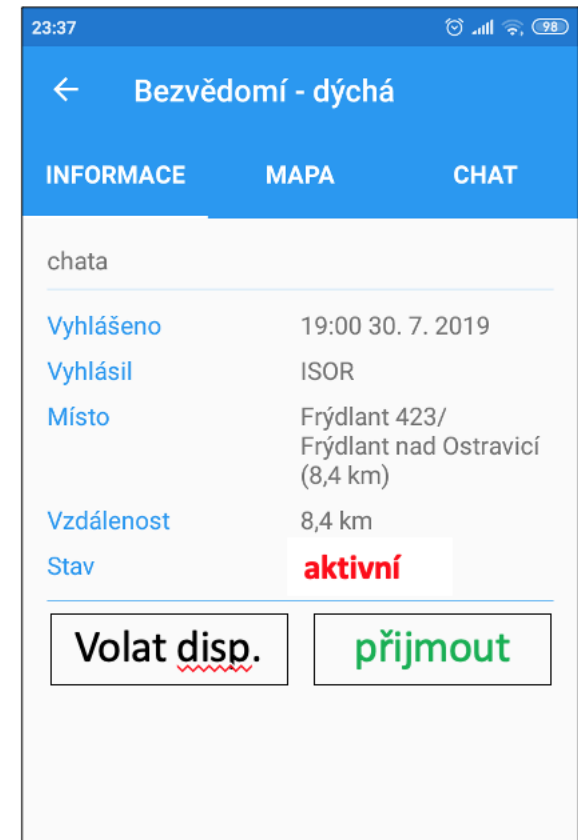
23:37

98

←

Bezvědomí - dýchá

INFORMACE

MAPA

CHAT

chata

| Vyhlášeno | 19:00 30. 7. 2019 |
|---|---|
| Vyhlásil | ISOR |
| Místo | Frýdlant 423/ Frýdlant nad Ostravicí (8,4 km) |
| Vzdálenost | 8,4 km |
| Stav | aktivní |

Volat disp.

přijmout